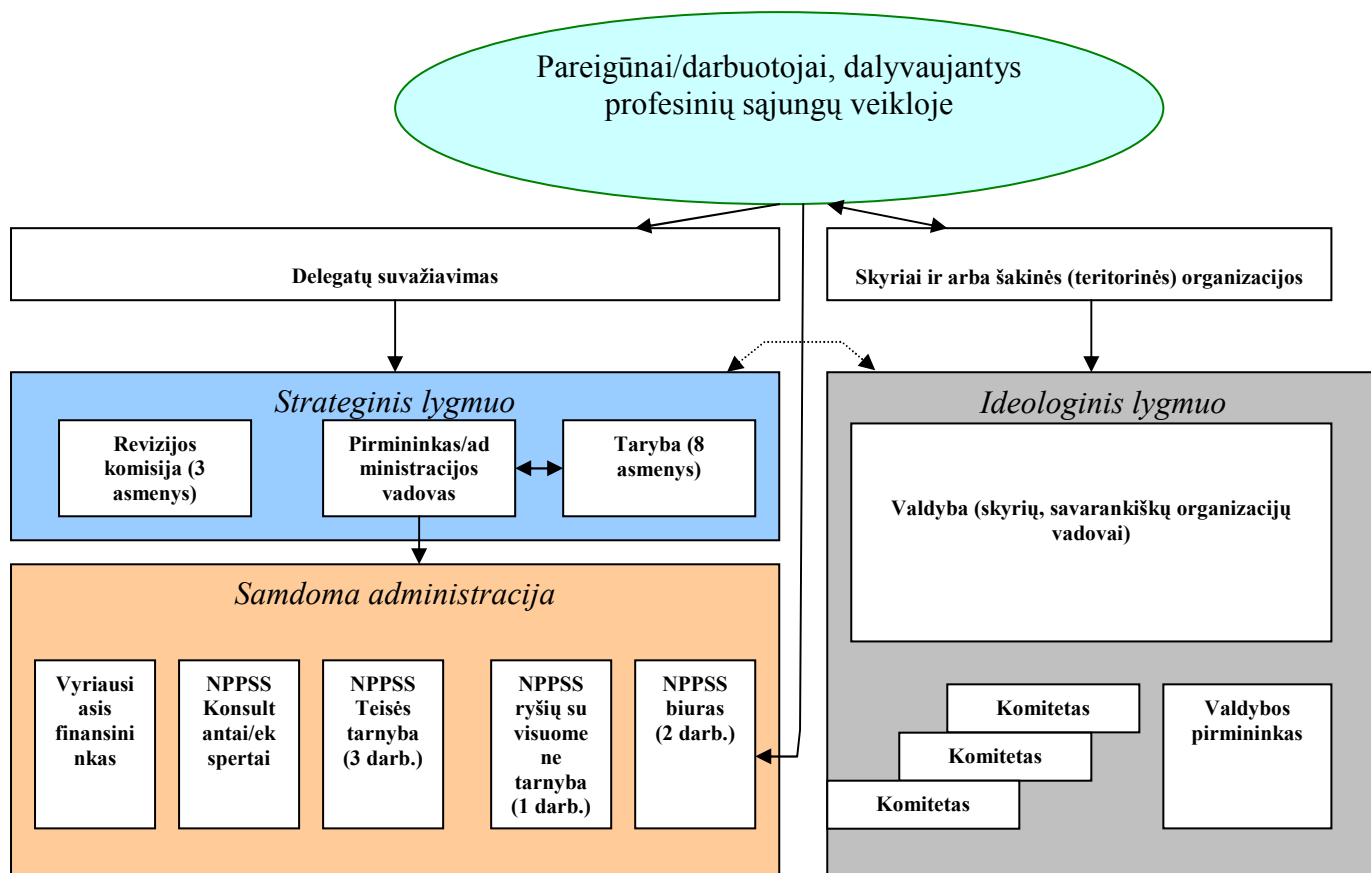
Pareigūnai/darbuotojai, dalyvaujantys profesinių sąjungų veikloje

Delegatų suvažiavimas

Skyriai ir arba šakinės (teritorinės) organizacijos

Strateginis lygmuo

Revizijos komisija (3 asmenys)

Pirmininkas/administracijos vadovas

Taryba (8 asmenys)

Ideologinis lygmuo

Valdyba (skyrių, savarankiškų organizacijų vadovai)

Samdoma administracija

Vyriausiasis finansininkas

NPPSS Konsultantai/ekspertai

NPPSS Teisės tarnyba (3 darb.)

NPPSS ryšių su visuomene tarnyba (1 darb.)

NPPSS biuras (2 darb.)

Komitetas

Komitetas

Komitetas

Valdybos pirmininkas